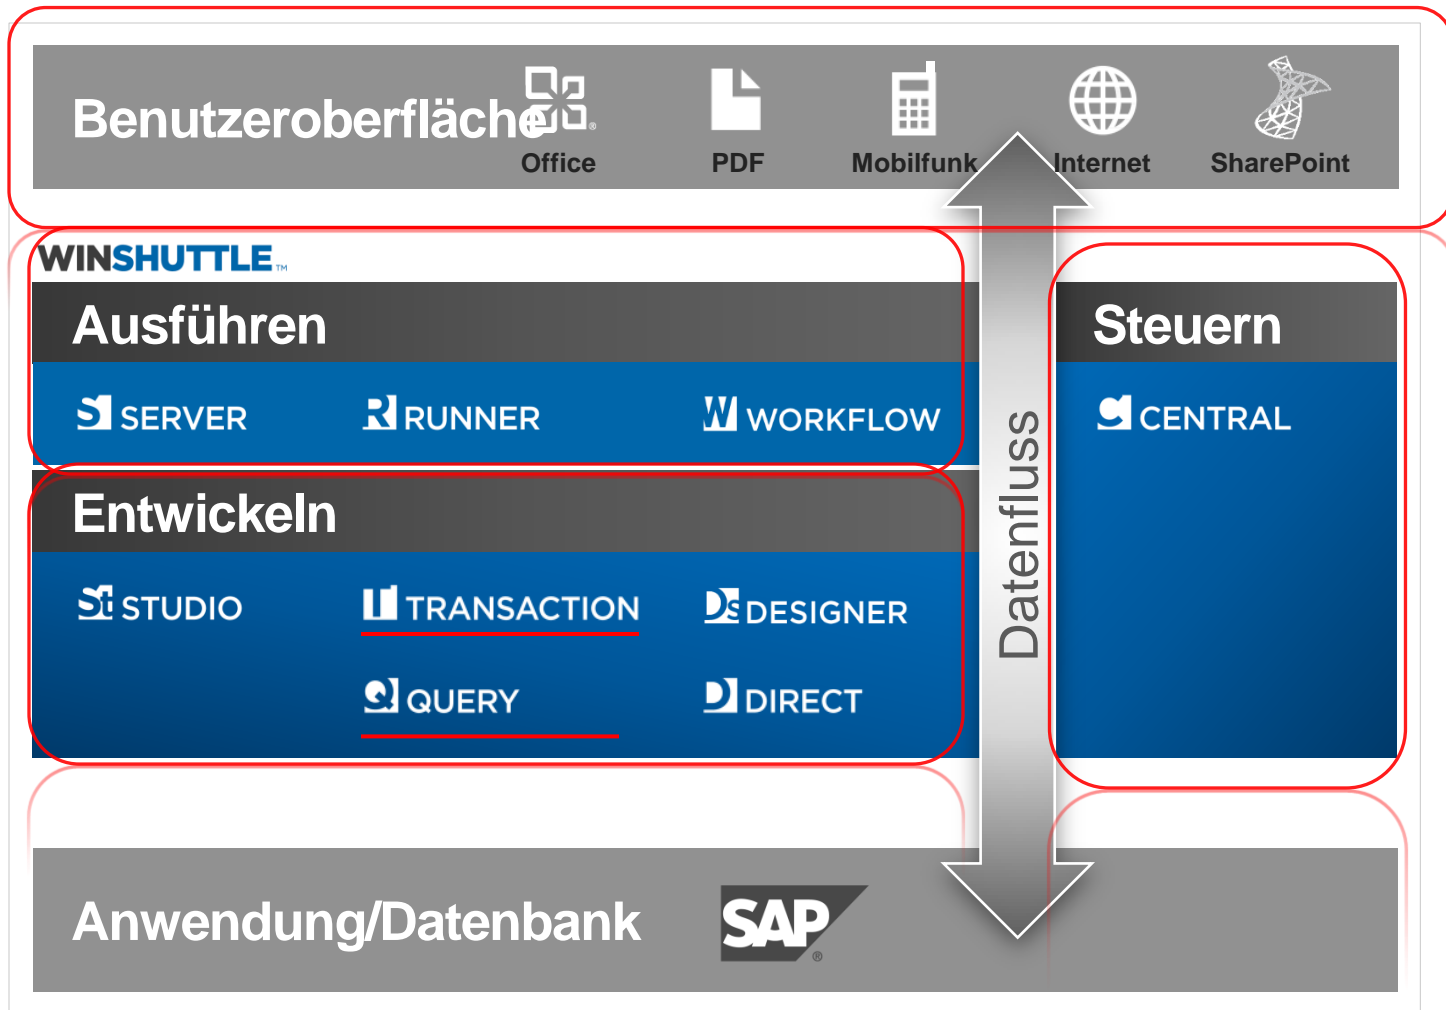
Benutzeroberfläche
Office
PDF
Mobilfunk
Internet
SharePoint

WINSHUTTLE™

Ausführen
SERVER
RUNNER
WORKFLOW

Steuern
CENTRAL

Entwickeln
STUDIO
TRANSACTION
DESIGNER
QUERY
DIRECT

Datenfluss

Anwendung/Datenbank
SAP®